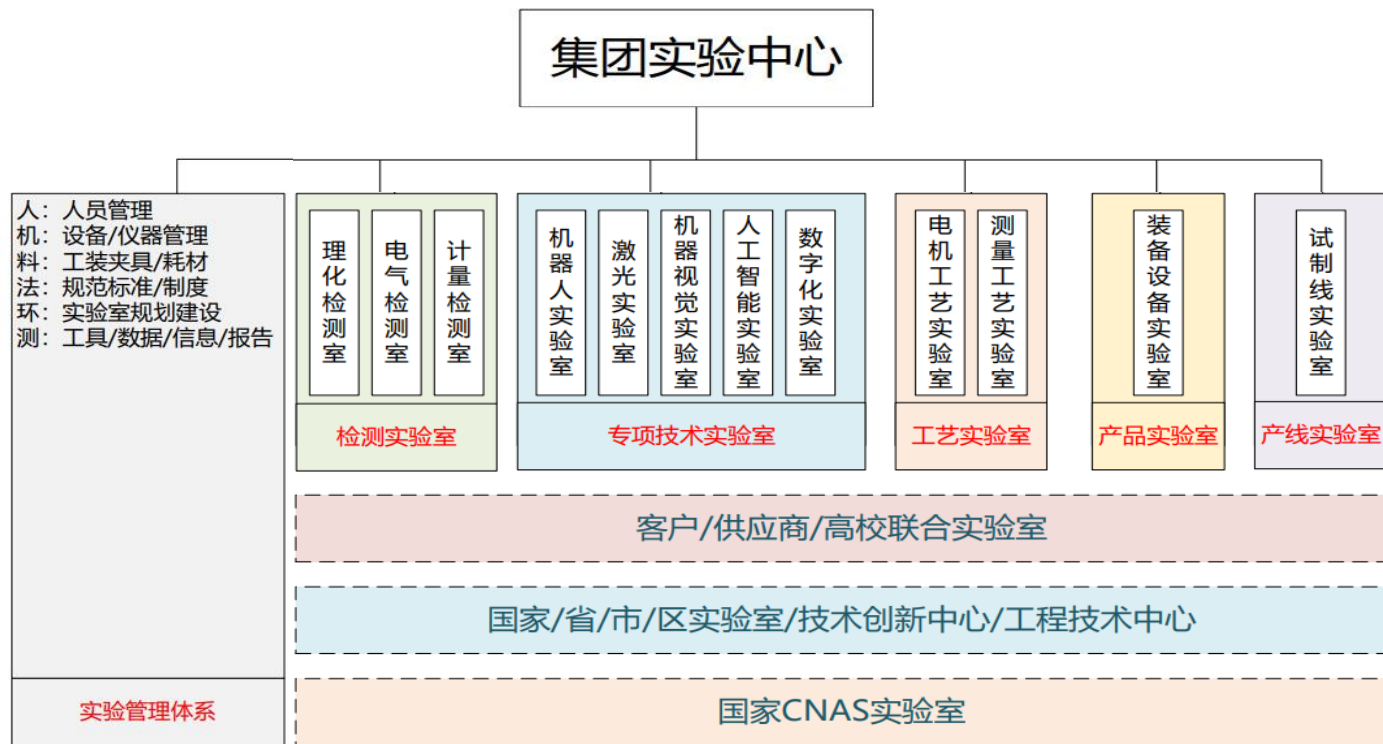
集团实验中心

人：人员管理
机：设备/仪器管理
料：工装夹具/耗材
法：规范标准/制度
环：实验室规划建设
测：工具/数据/信息/报告

实验管理体系

理化检测室
电气检测室
计量检测室
检测实验室

机器人实验室
激光实验室
机器视觉实验室
人工智能实验室
数字化实验室
专项技术实验室

电机工艺实验室
测量工艺实验室
工艺实验室

装备设备实验室
产品实验室

试制线实验室
产线实验室

客户/供应商/高校联合实验室

国家/省/市/区实验室/技术创新中心/工程技术中心

国家CNAS实验室